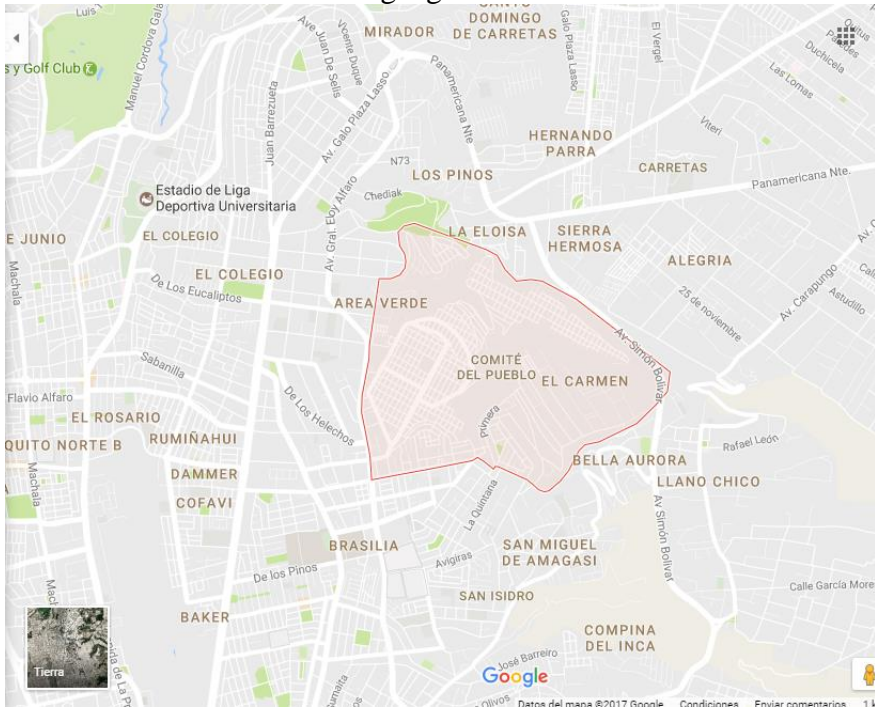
Luis
Manuel Córdova Gal
s y Golf Club
Ave Juan De Selis
Vicente Duque
MIRADOR
SANTO DOMINGO DE CARRETAS
Galo Plaza Lasso
El Vergel
Duchicela
Las Lomas
Panamericana Nte
Juan Barrezueta
Av. Galo Plaza Lasso
HERNANDO PARRA
Viteri
N73
LOS PINOS
CARRETAS
Panamericana Nte.
Estadio de Liga Deportiva Universitaria
Chediak
Av. Gral. Eloy Alfaro
LA ELOISA
SIERRA HERMOSA
E JUNIO
EL COLEGIO
ALEGRIA
Machala
EL COLEGIO
Av. Carapungo
Astudillo
De Los Eucaliptos
AREA VERDE
25 de noviembre
Av. Simón Bolívar
Sabanilla
COMITÉ DEL PUEBLO
EL CARMEN
Flavio Alfaro
EL ROSARIO
De Los Helechos
Primera
QUITO NORTE B
RUMIÑAHUI
Rafael León
Machala
BELLA AURORA
DAMMER
LLANO CHICO
COFAVI
La Quintana
Av. Simón Bolívar
BRASILIA
SAN MIGUEL DE AMAGASI
Avigiras
De los Pinos
Calle García More
SAN ISIDRO
BAKER
COMPINA DEL INCA
José Barreiro
Tierra
Google
Datos del mapa ©2017 Google
Condiciones
Enviar comentarios